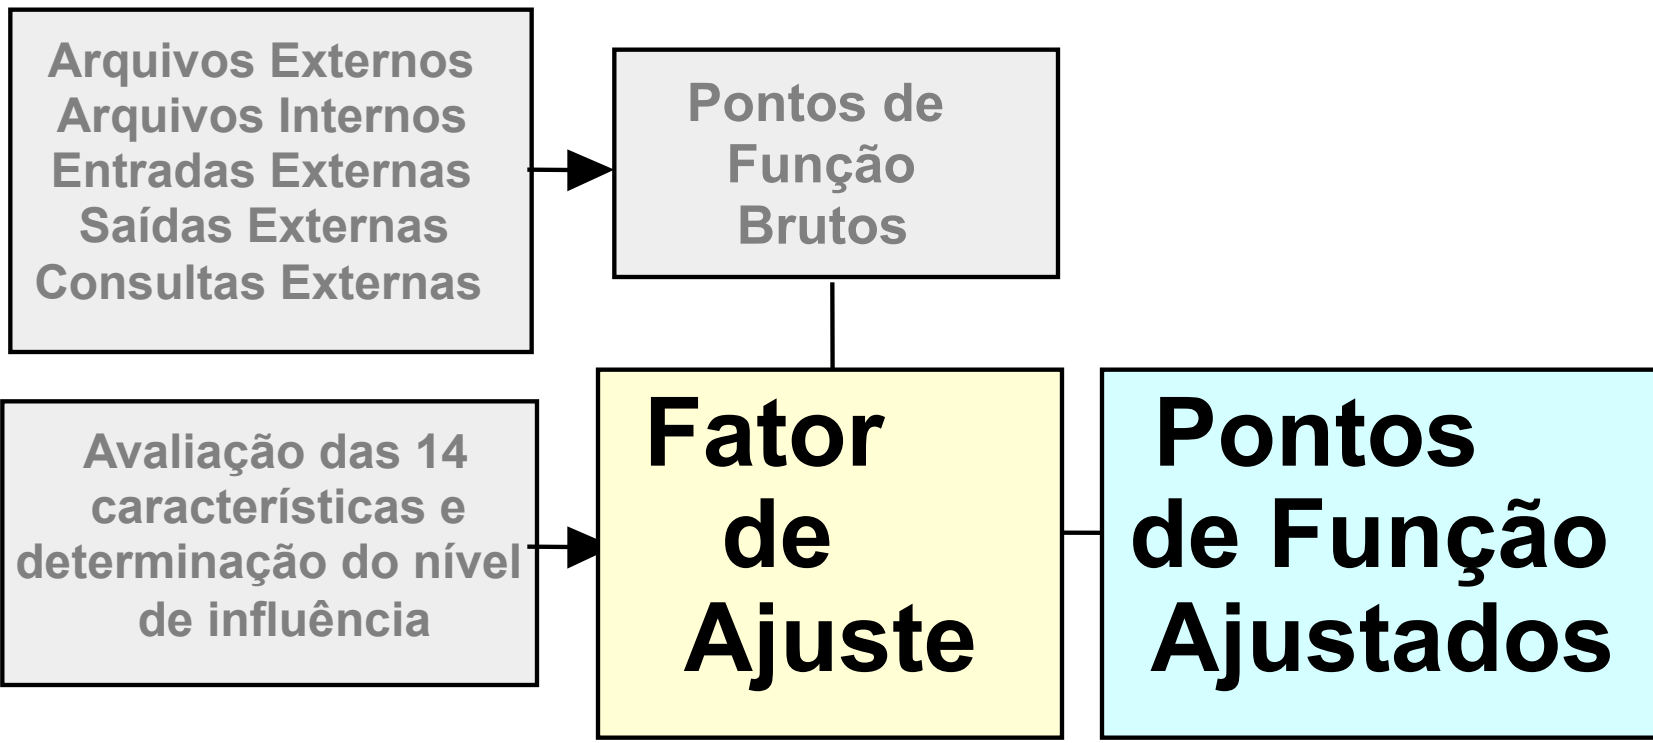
Arquivos Externos
Arquivos Internos
Entradas Externas
Saídas Externas
Consultas Externas

Pontos de Função Brutos

Avaliação das 14 características e determinação do nível de influência

Fator de Ajuste

Pontos de Função Ajustados